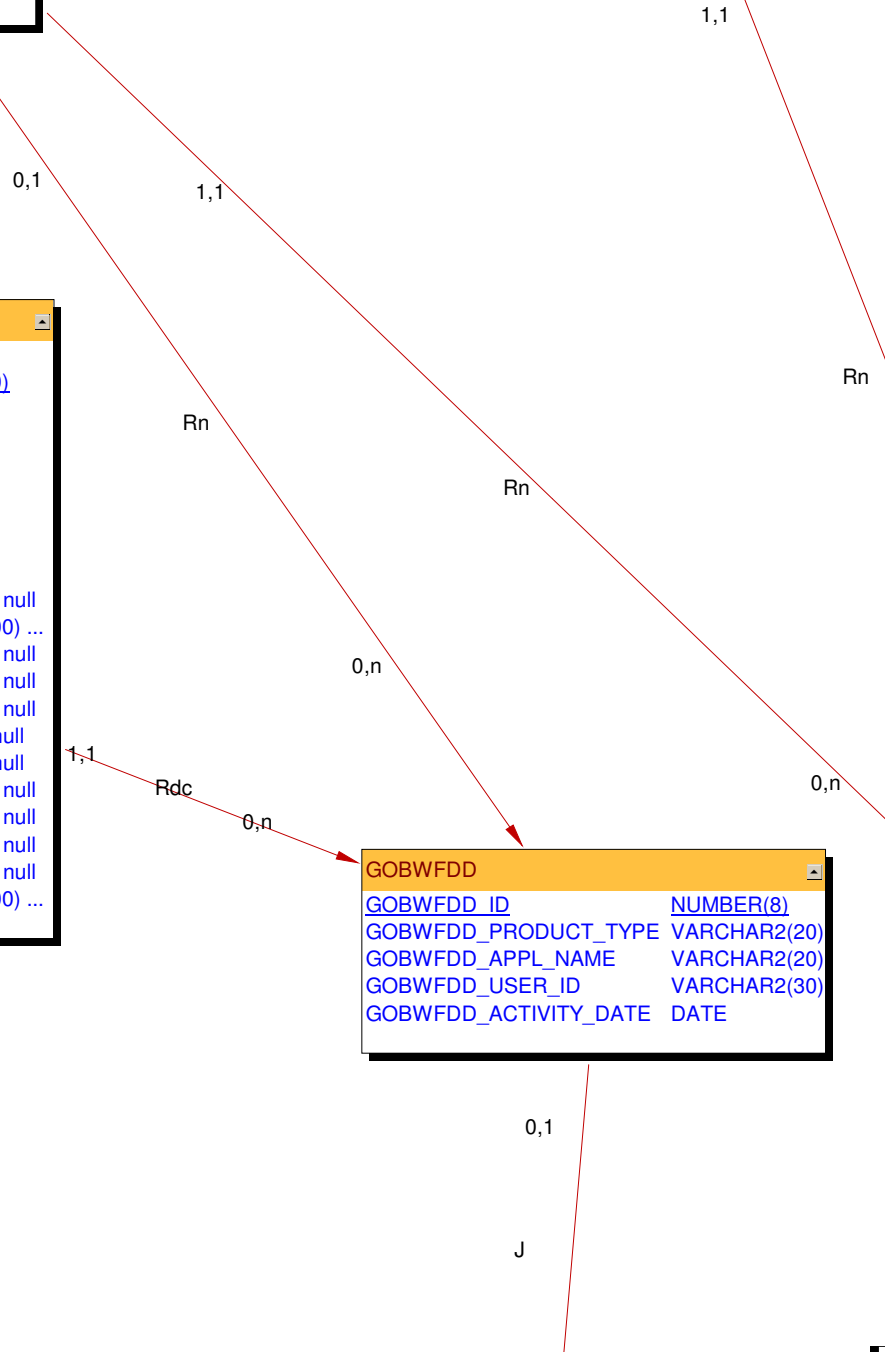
1,1

0,1

1,1

Rn

Rn

Rn

0)

null
0) ...
null
null
null
null
null
null
null
null
null
0) ...

0,n

1,1

Rdc

0,n

0,n

| GOBWFDD | |
|---|---|
| GOBWFDD_ID | NUMBER(8) |
| GOBWFDD_PRODUCT_TYPE | VARCHAR2(20) |
| GOBWFDD_APPL_NAME | VARCHAR2(20) |
| GOBWFDD_USER_ID | VARCHAR2(30) |
| GOBWFDD_ACTIVITY_DATE | DATE |

0,1

J